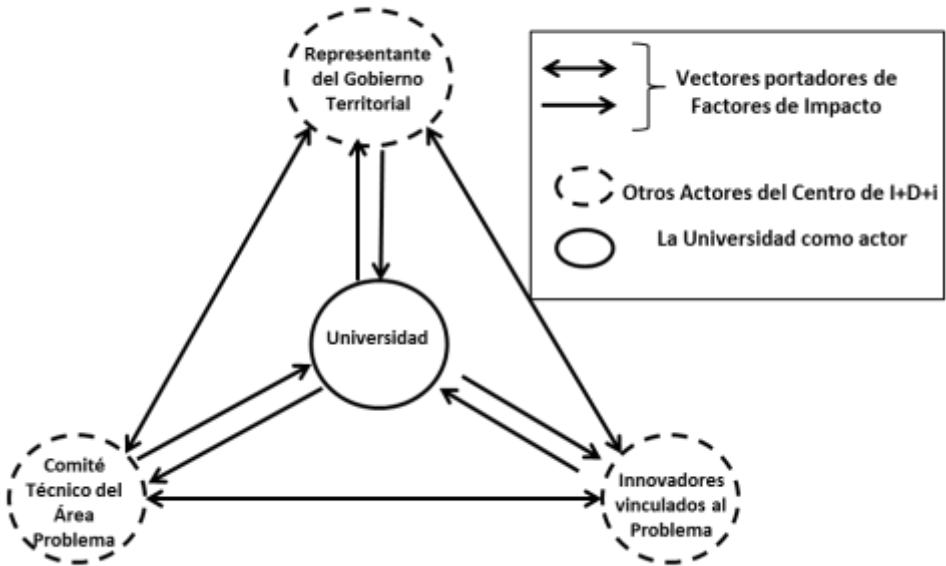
Representante del Gobierno Territorial

Vectores portadores de Factores de Impacto

Otros Actores del Centro de I+D+i

La Universidad como actor

Universidad

Comité Técnico del Área Problema

Innovadores vinculados al Problema